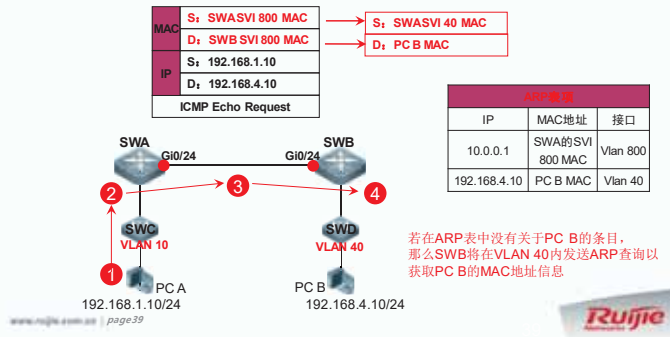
| MAC | S：SWASVI 800 MAC |
|---|---|
| | D：SWB SVI 800 MAC |
| IP | S：192.168.1.10 |
| | D：192.168.4.10 |
| ICMP Echo Request | |

S：SWASVI 40 MAC
D：PC B MAC

| ARP缓存 | | |
|---|---|---|
| IP | MAC地址 | 接口 |
| 10.0.0.1 | SWA的SVI 800 MAC | Vlan 800 |
| 192.168.4.10 | PC B MAC | Vlan 40 |

SWA
Gi0/24
Gi0/24
SWB
2
3
4
SWC
VLAN 10
SWD
VLAN 40
1
PC A
192.168.1.10/24
PC B
192.168.4.10/24

若在ARP表中没有关于PC B的条目，那么SWB将在VLAN 40内发送ARP查询以获取PC B的MAC地址信息

www.ruijie.com.cn | page39

Ruijie